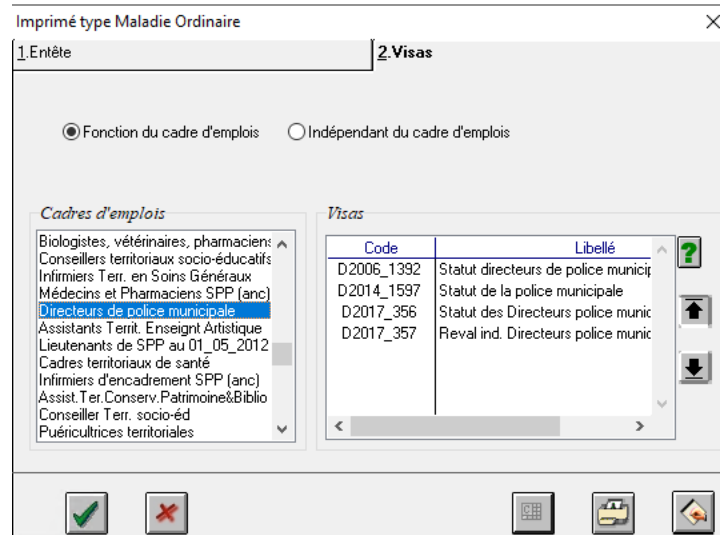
Imprimé type Maladie Ordinaire

1.Entête

2.Visas

Fonction du cadre d'emplois

Indépendant du cadre d'emplois

Cadres d'emplois

Biologistes, vétérinaires, pharmaciens
Conseillers territoriaux socio-éducatifs
Infirmiers Terr. en Soins Généraux
Médecins et Pharmaciens SPP (anc)
Directeurs de police municipale
Assistants Territ. Enseignt Artistique
Lieutenants de SPP au 01_05_2012
Cadres territoriaux de santé
Infirmiers d'encadrement SPP (anc)
Assist.Ter.Conserv.Patrimoine&Biblio
Conseiller Terr. socio-éd
Puéricultrices territoriales

Visas

| Code | Libellé |
|---|---|
| D2006_1392 | Statut directeurs de police municip |
| D2014_1597 | Statut de la police municipale |
| D2017_356 | Statut des Directeurs police munic |
| D2017_357 | Reval ind. Directeurs police munic |